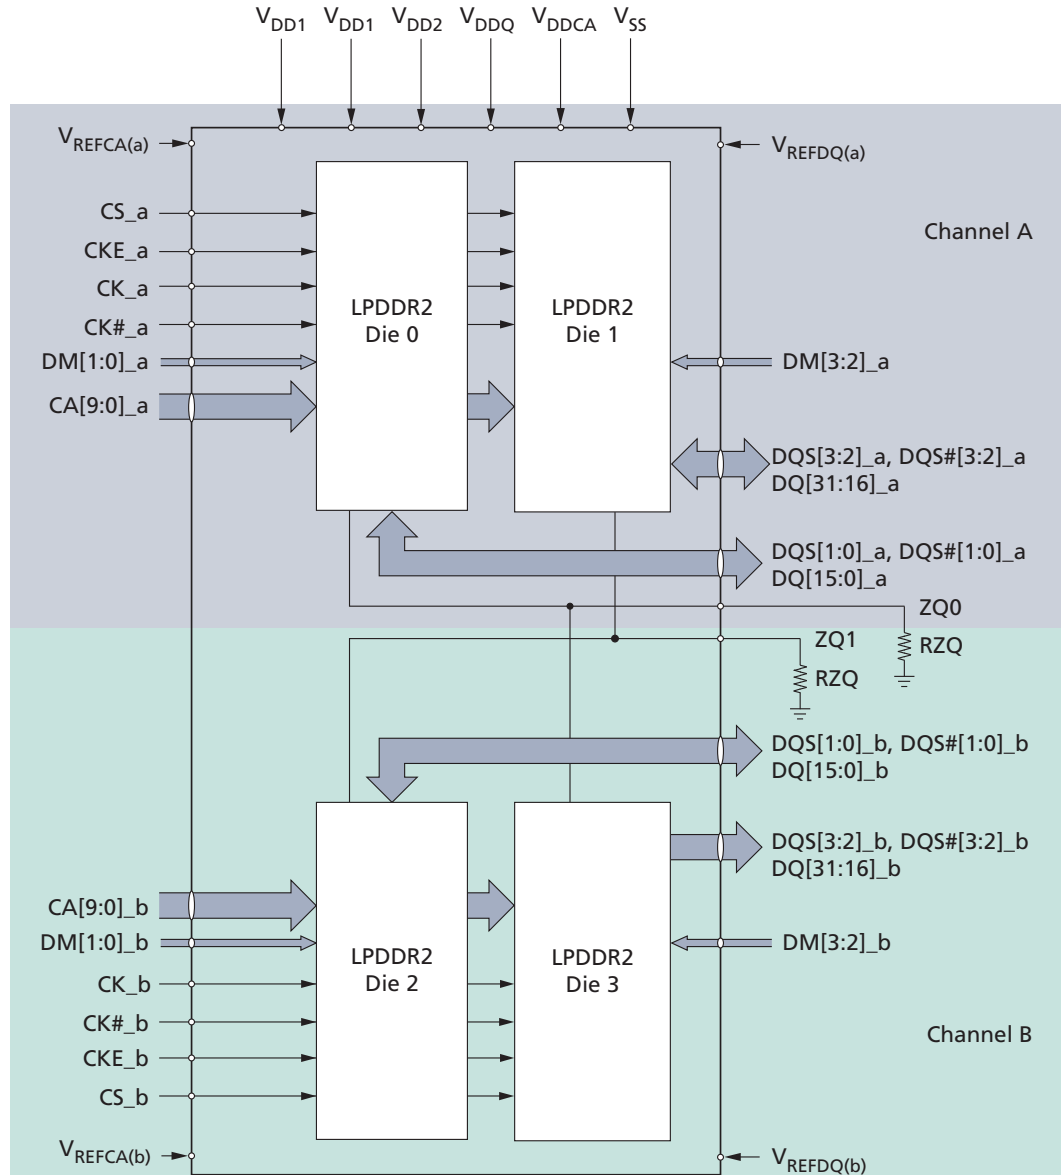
$V_{DD1}$ $V_{DD1}$ $V_{DD2}$ $V_{DDQ}$ $V_{DDCA}$ $V_{SS}$

$V_{REFCA(a)}$

$V_{REFDQ(a)}$

CS_a
CKE_a
CK_a
CK#_a
DM[1:0]_a
CA[9:0]_a

LPDDR2
Die 0

LPDDR2
Die 1

Channel A

DM[3:2]_a

DQS[3:2]_a, DQS#[3:2]_a
DQ[31:16]_a

DQS[1:0]_a, DQS#[1:0]_a
DQ[15:0]_a

ZQ0
ZQ1
RZQ
RZQ

DQS[1:0]_b, DQS#[1:0]_b
DQ[15:0]_b

DQS[3:2]_b, DQS#[3:2]_b
DQ[31:16]_b

CA[9:0]_b
DM[1:0]_b
CK_b
CK#_b
CKE_b
CS_b

LPDDR2
Die 2

LPDDR2
Die 3

DM[3:2]_b

Channel B

$V_{REFCA(b)}$

$V_{REFDQ(b)}$